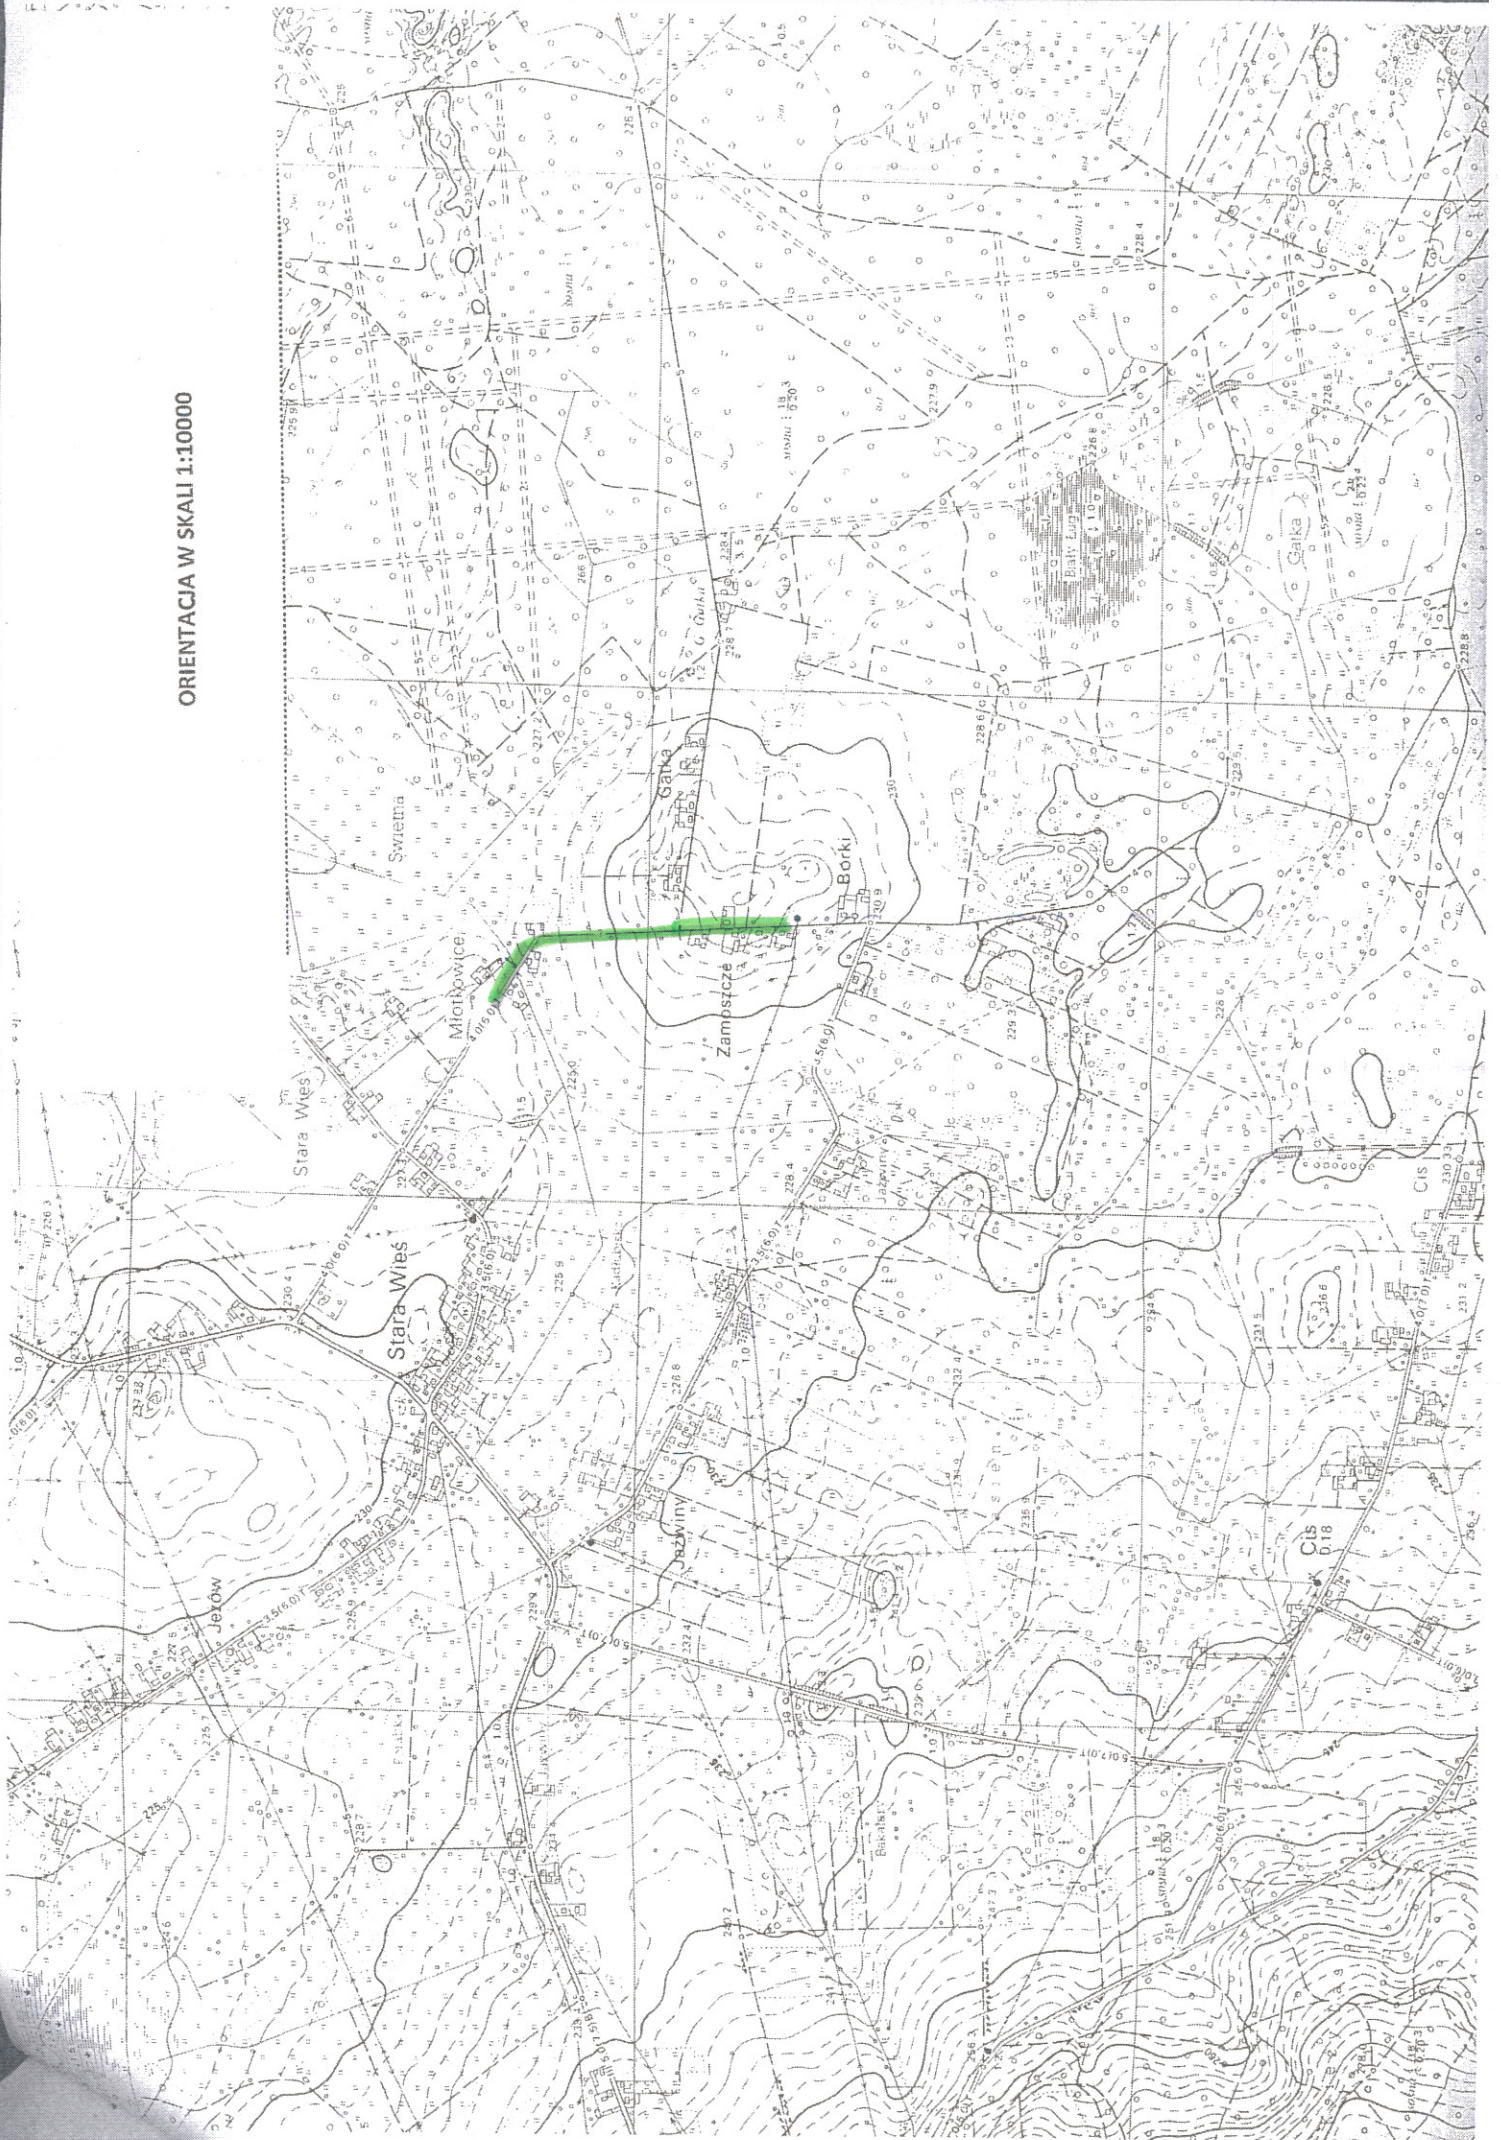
ORIENTACJA W SKALI 1:10000

Świetna

Mołowice

Gałka

Zamoszcze

Borki

Stara Wieś

Stara Wieś

Jeżów

Jaźwiny

Jaźwiny

Cis

Cis

Gałka

Biały Ług

230

225

228.4

226.8

227.9

229.3

225.9

226.8

230.4

225.7

228.7

231.5

232.4

234.8

231.2

225.9

226.3

227.2

225.0

228.6

229.5

228.8

226.5

230.9

0.18